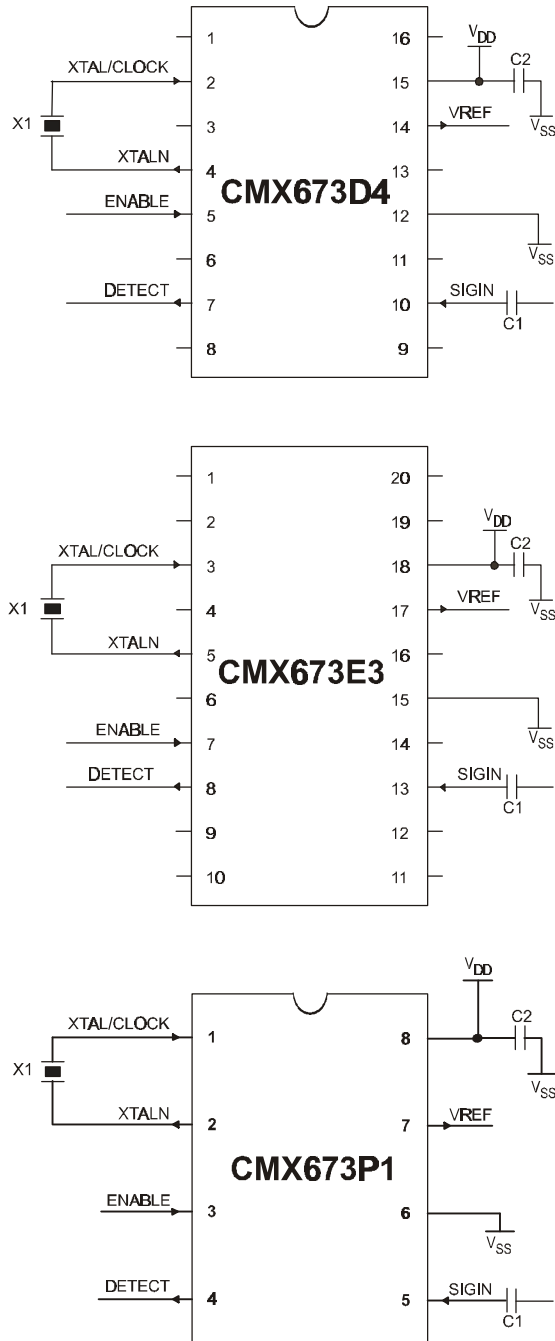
1
XTAL/CLOCK
2
X1
3
XTALN
4
ENABLE
5
6
DETECT
7
8
CMX673D4
16
$V_{DD}$
15
C2
14
VREF
$V_{SS}$
13
12
$V_{SS}$
11
10
SIGIN
C1
9

1
2
XTAL/CLOCK
3
X1
4
XTALN
5
6
ENABLE
7
DETECT
8
9
10
CMX673E3
20
19
$V_{DD}$
18
C2
17
VREF
$V_{SS}$
16
15
$V_{SS}$
14
13
SIGIN
C1
12
11

$V_{DD}$
XTAL/CLOCK
1
8
C2
X1
$V_{SS}$
XTALN
2
7
VREF
CMX673P1
ENABLE
3
6
$V_{SS}$
DETECT
4
5
SIGIN
C1